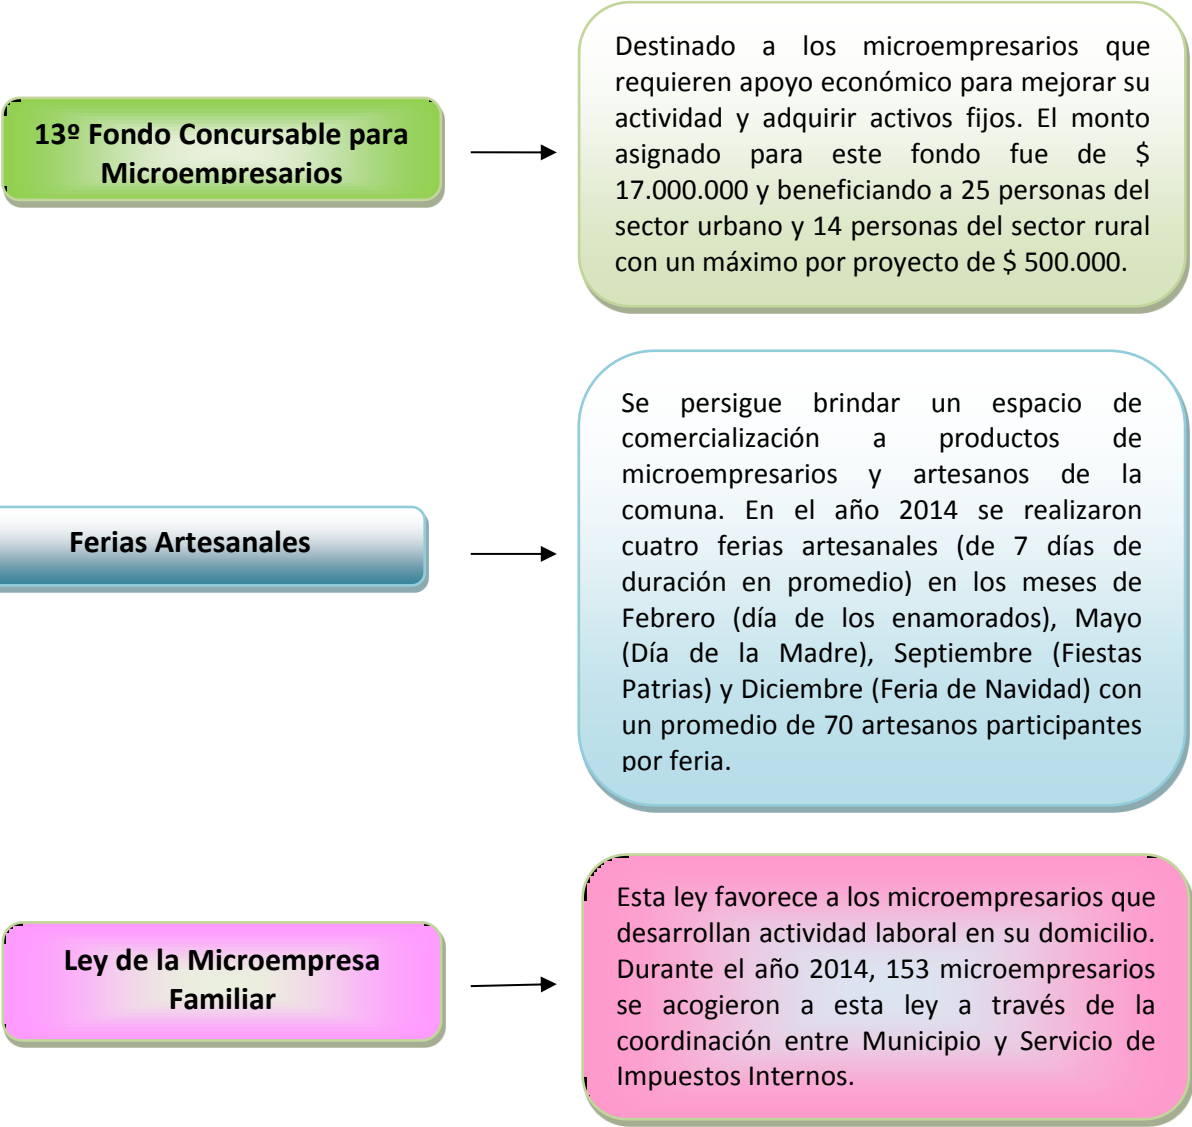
13º Fondo Concursable para Microempresarios

Destinado a los microempresarios que requieren apoyo económico para mejorar su actividad y adquirir activos fijos. El monto asignado para este fondo fue de $ 17.000.000 y beneficiando a 25 personas del sector urbano y 14 personas del sector rural con un máximo por proyecto de $ 500.000.

Ferias Artesanales

Se persigue brindar un espacio de comercialización a productos de microempresarios y artesanos de la comuna. En el año 2014 se realizaron cuatro ferias artesanales (de 7 días de duración en promedio) en los meses de Febrero (día de los enamorados), Mayo (Día de la Madre), Septiembre (Fiestas Patrias) y Diciembre (Feria de Navidad) con un promedio de 70 artesanos participantes por feria.

Ley de la Microempresa Familiar

Esta ley favorece a los microempresarios que desarrollan actividad laboral en su domicilio. Durante el año 2014, 153 microempresarios se acogieron a esta ley a través de la coordinación entre Municipio y Servicio de Impuestos Internos.